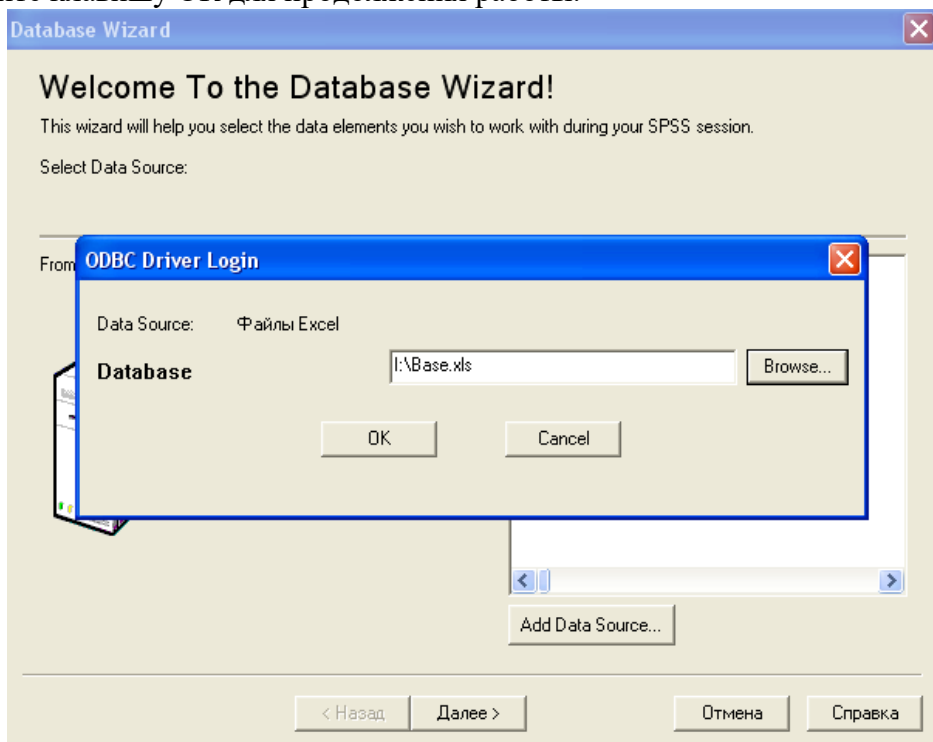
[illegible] для продолжения работы.

Database Wizard

Welcome To the Database Wizard!

This wizard will help you select the data elements you wish to work with during your SPSS session.

Select Data Source:

From

ODBC Driver Login

Data Source: Файлы Excel

Database I:\Base.xls Browse...

OK Cancel

Add Data Source...

< Назад Далее > Отмена Справка